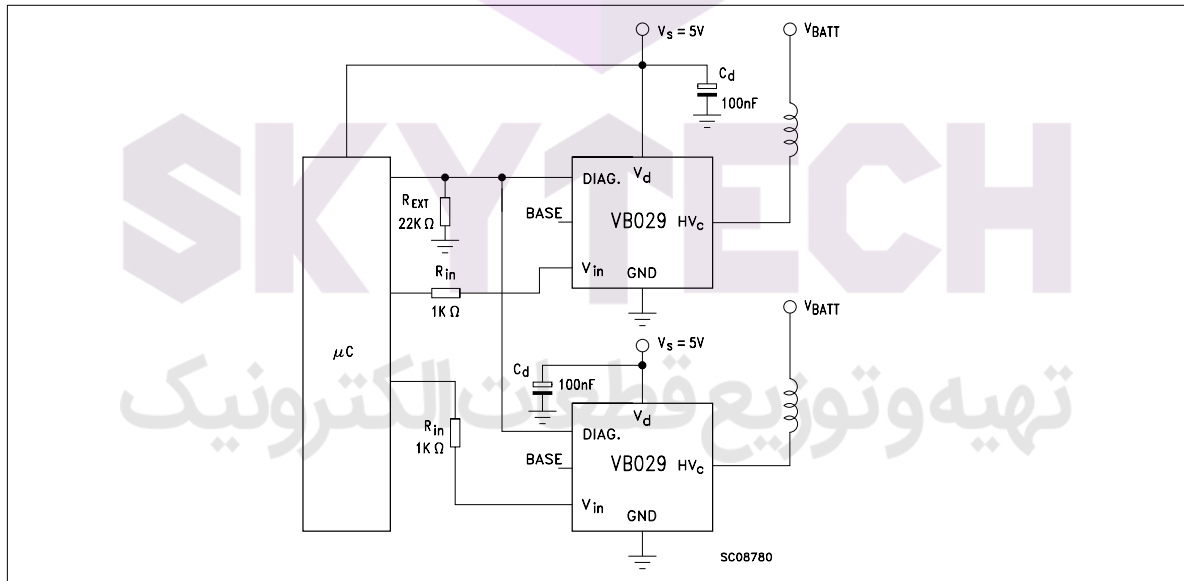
SKYTECH

تهیه و توزیع قطعات الکترونیک

$V_s = 5V$

$V_{BATT}$

$C_d$

100nF

$\mu C$

$R_{EXT}$

22K $\Omega$

DIAG.

$V_d$

BASE

VB029

$HV_c$

$R_{in}$

1K $\Omega$

$V_{in}$

GND

$V_{BATT}$

$V_s = 5V$

$C_d$

100nF

$V_d$

$R_{in}$

1K $\Omega$

DIAG.

BASE

VB029

$HV_c$

$V_{in}$

GND

SC08780